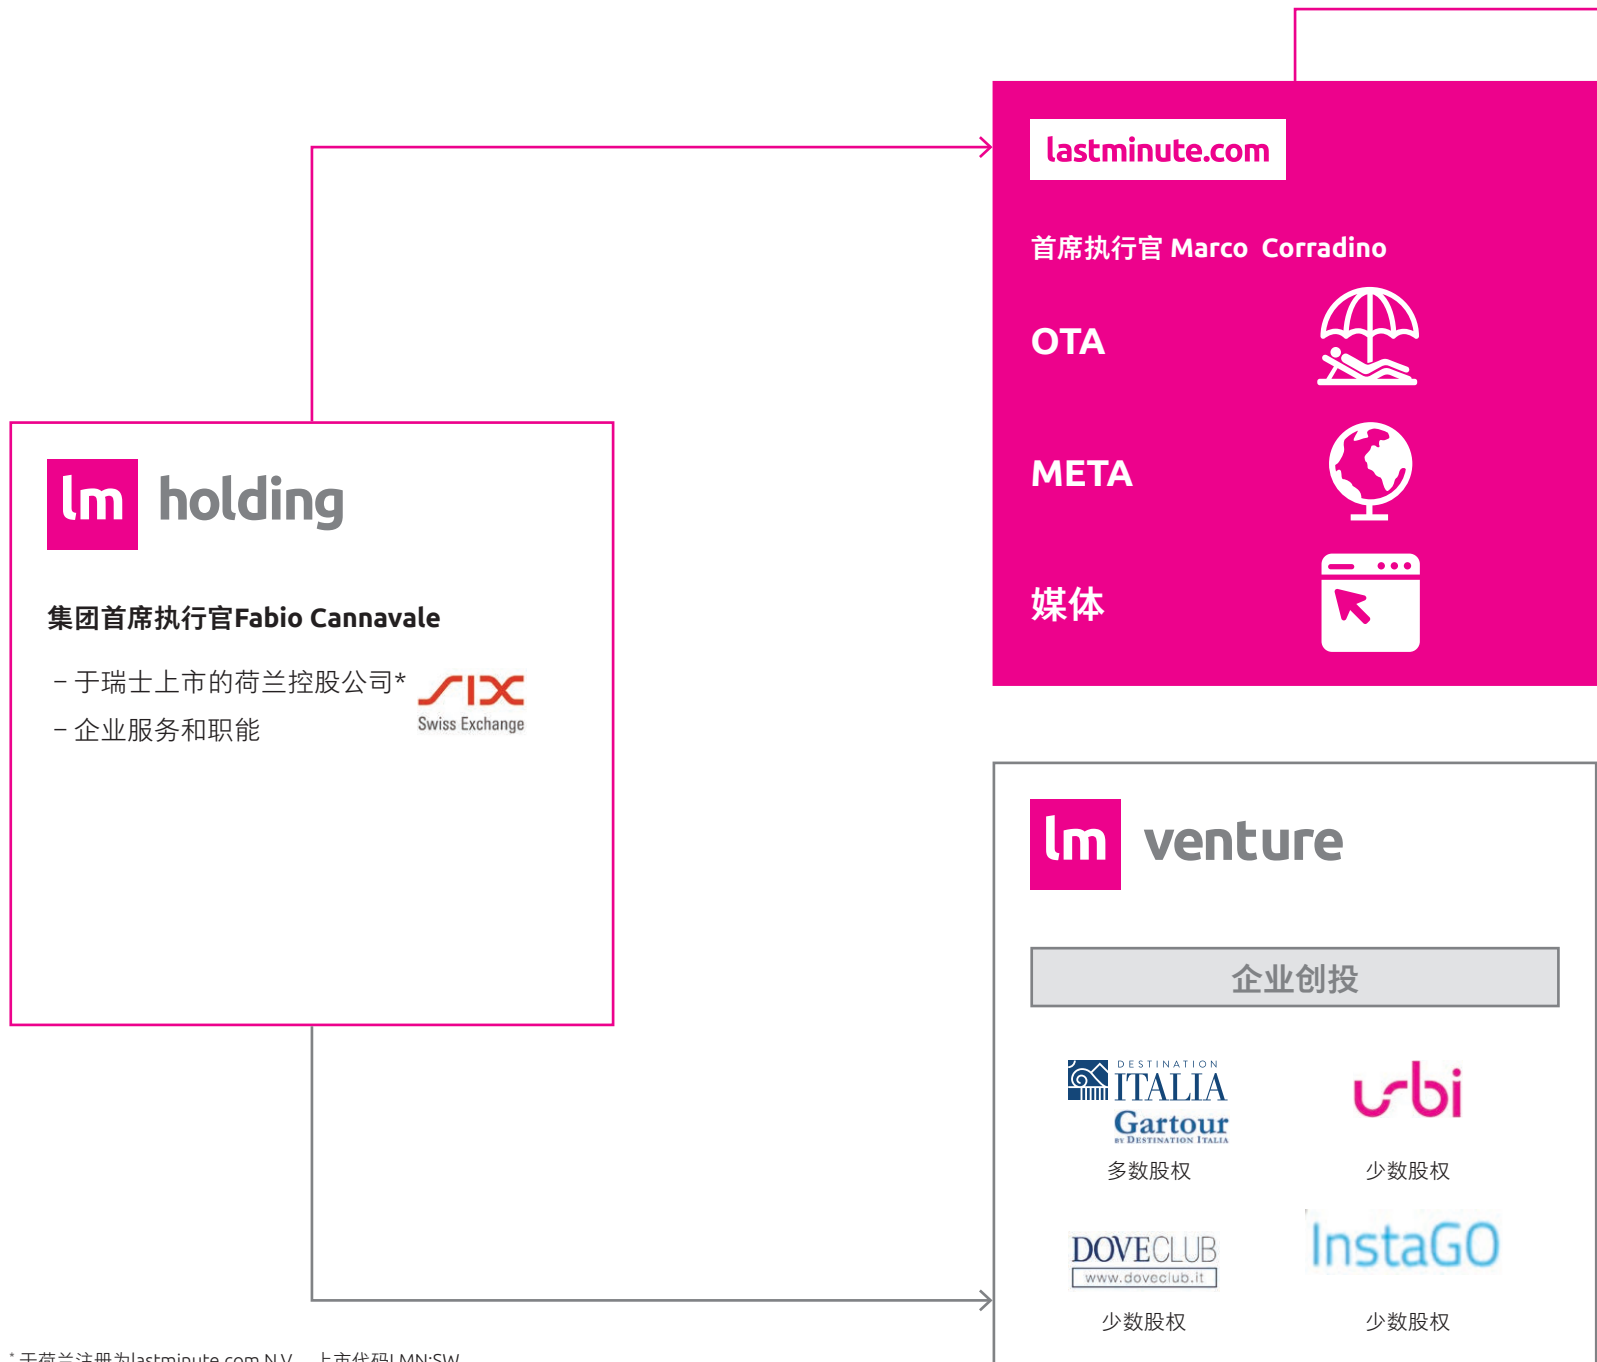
lastminute.com

首席执行官 Marco Corradino

OTA

META

媒体

lm holding

集团首席执行官Fabio Cannavale

– 于瑞士上市的荷兰控股公司*

– 企业服务和职能

SIX Swiss Exchange

lm venture

企业创投

DESTINATION ITALIA
Gartour BY DESTINATION ITALIA
多数股权

ubi
少数股权

DOVECLUB
www.doveclub.it
少数股权

InstaGO
少数股权

* 于荷兰注册为lastminute.com N.V. – 上市代码LMN:SW